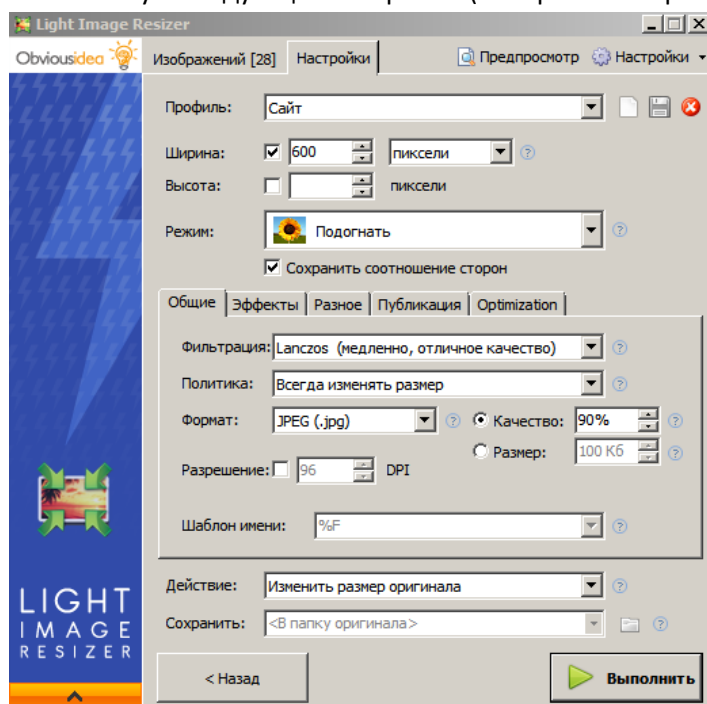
Light Image Resizer

Obviousidea

Изображений [28]
Настройки
Предпросмотр
Настройки

Профиль: Сайт

Ширина: 600 пиксели
Высота: пиксели

Режим: Подогнать

Сохранить соотношение сторон

Общие
Эффекты
Разное
Публикация
Optimization

Фильтрация: Lanczos (медленно, отличное качество)

Политика: Всегда изменять размер

Формат: JPEG (.jpg)
Качество: 90%
Размер: 100 Кб

Разрешение: 96 DPI

Шаблон имени: %F

Действие: Изменить размер оригинала

Сохранить: <В папку оригинала>

LIGHT
IMAGE
RESIZER

< Назад
Выполнить